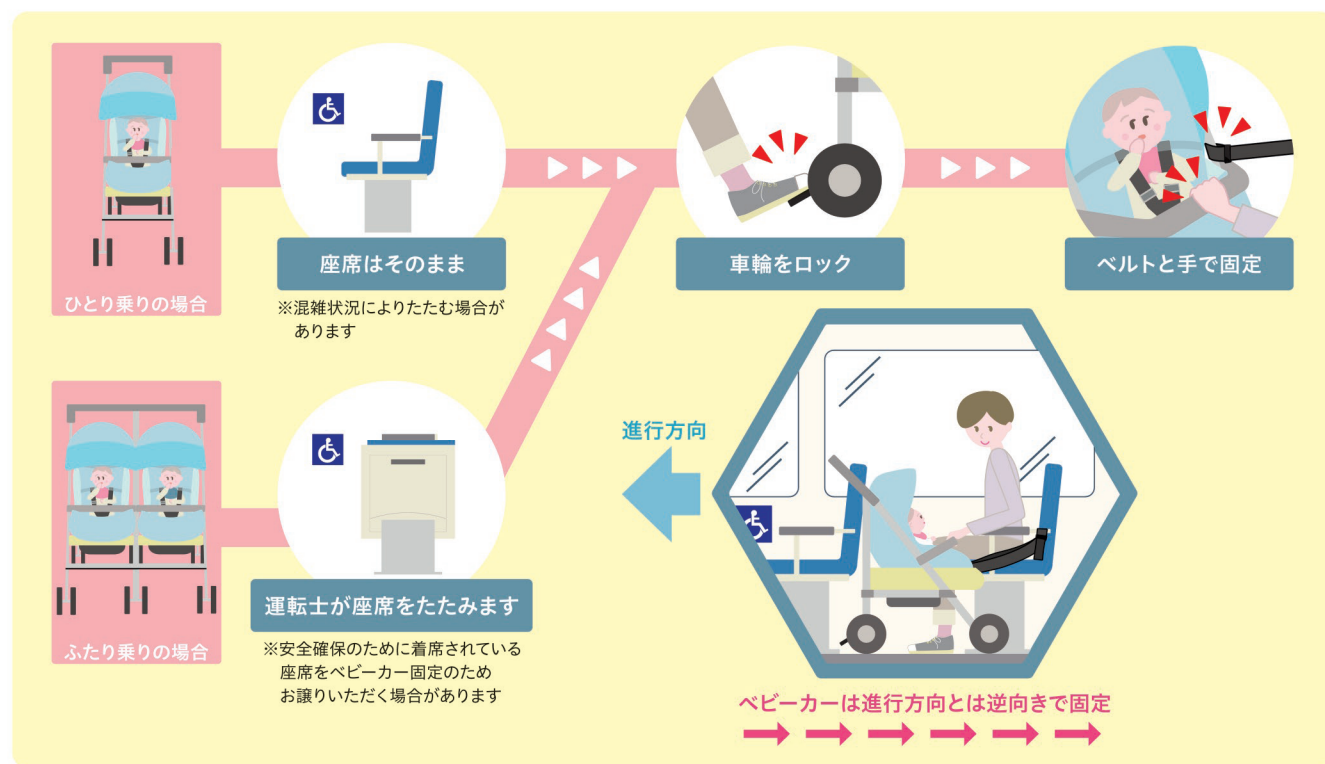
ひとり乗りの場合

座席はそのまま

※混雑状況によりたたむ場合があります

車輪をロック

ベルトと手で固定

ふたり乗りの場合

運転士が座席をたたみます

※安全確保のために着席されている座席をベビーカー固定のためお譲りいただく場合があります

進行方向

ベビーカーは進行方向とは逆向きで固定